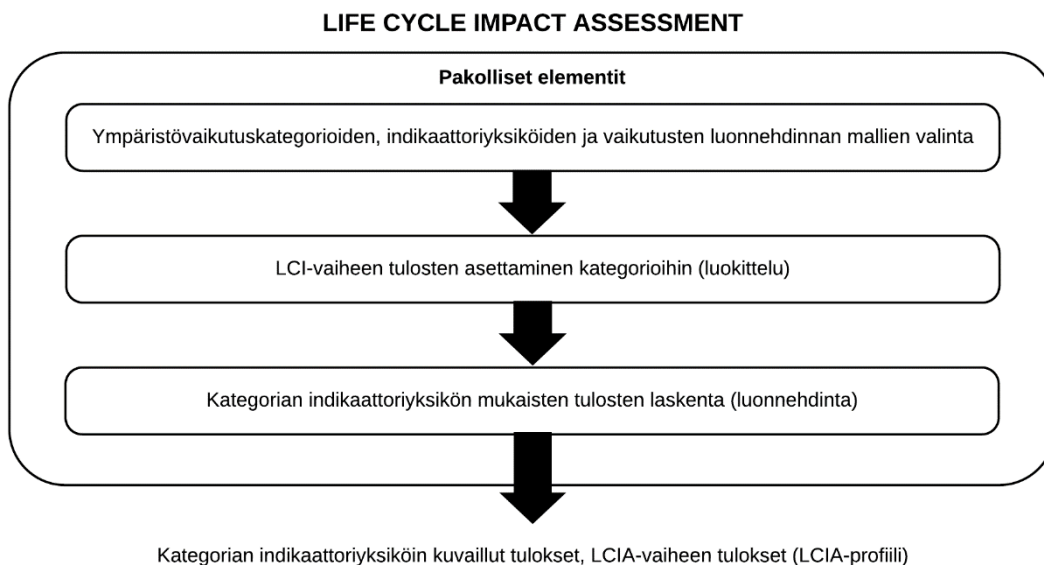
LIFE CYCLE IMPACT ASSESSMENT

Pakolliset elementit

Ympäristövaikutuskategorioiden, indikaattoriyksiköiden ja vaikutusten luonnehdinnan mallien valinta

LCI-vaiheen tulosten asettaminen kategorioihin (luokittelu)

Kategorian indikaattoriyksikön mukaisten tulosten laskenta (luonnehdinta)

Kategorian indikaattoriyksiköin kuvaillut tulokset, LCIA-vaiheen tulokset (LCIA-profiili)